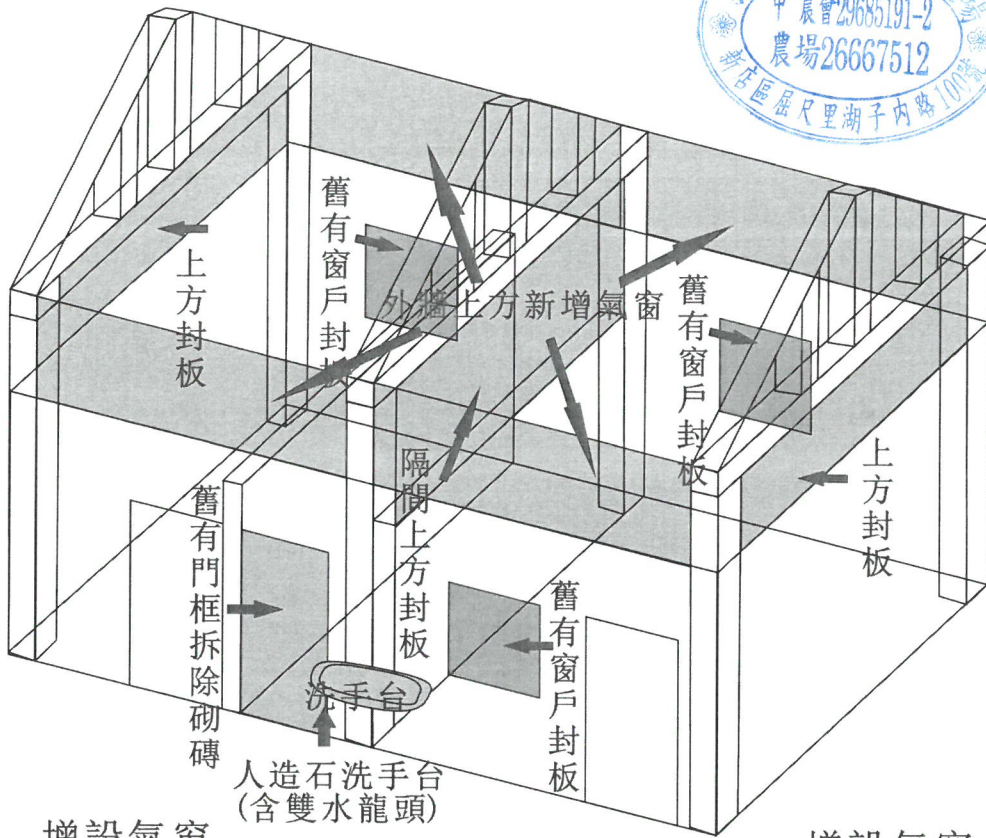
中農會29685191-2
農場26667512
新店區屈尺里湖子內路100號

上方封板

舊有窗戶封板

外牆上方新增氣窗

舊有窗戶封板

隔間上方封板

上方封板

舊有門框拆除砌磚

舊有窗戶封板

洗手台

人造石洗手台
(含雙水龍頭)

增設氣窗

增設氣窗